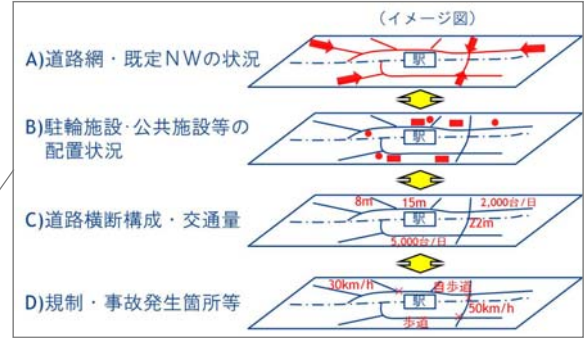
（イメージ図）

A)道路網・既定ＮＷの状況

駅

B)駐輪施設･公共施設等の配置状況

駅

C)道路横断構成・交通量

8m

15m

2,000台/日

駅

22m

5,000台/日

D)規制・事故発生箇所等

30km/h

自歩道

駅

50km/h

歩道